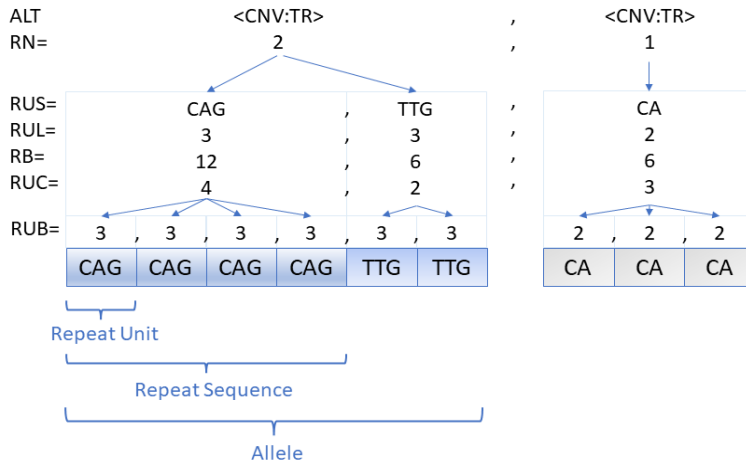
ALT <CNV:TR> , <CNV:TR>
RN= 2 , 1

RUS= CAG , TTG , CA
RUL= 3 , 3 , 2
RB= 12 , 6 , 6
RUC= 4 , 2 , 3

RUB= 3 , 3 , 3 , 3 , 3 , 3    2 , 2 , 2

| CAG | CAG | CAG | CAG | TTG | TTG |
|---|---|---|---|---|---|

| CA | CA | CA |
|---|---|---|

Repeat Unit

Repeat Sequence

Allele